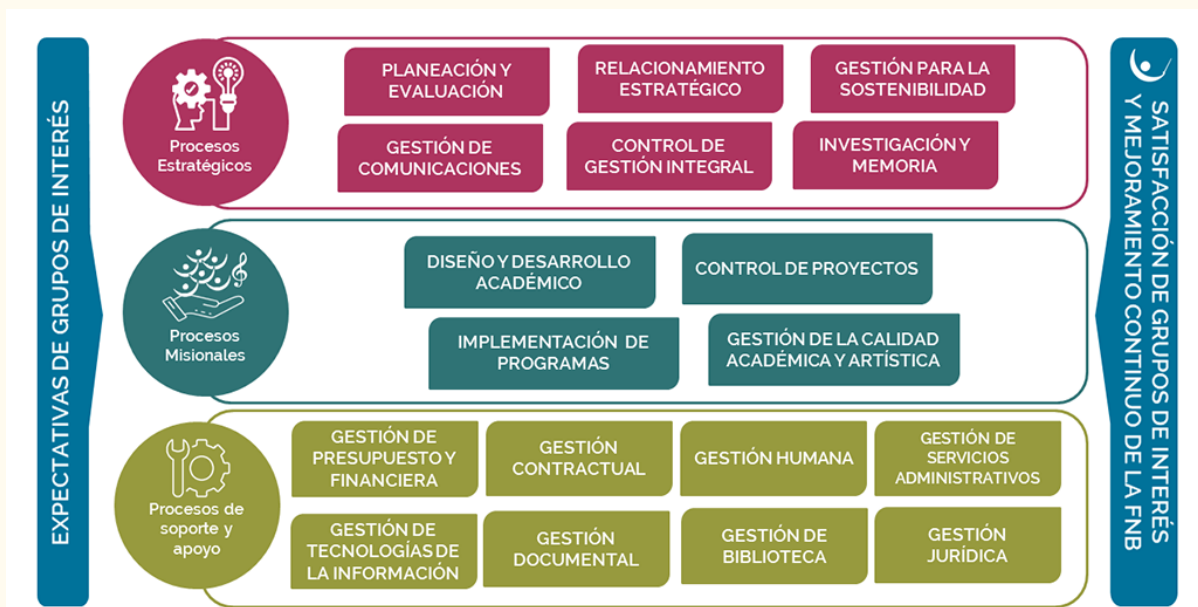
EXPECTATIVAS DE GRUPOS DE INTERÉS

Procesos Estratégicos

PLANEACIÓN Y EVALUACIÓN

RELACIONAMIENTO ESTRATÉGICO

GESTIÓN PARA LA SOSTENIBILIDAD

GESTIÓN DE COMUNICACIONES

CONTROL DE GESTIÓN INTEGRAL

INVESTIGACIÓN Y MEMORIA

Procesos Misionales

DISEÑO Y DESARROLLO ACADÉMICO

CONTROL DE PROYECTOS

IMPLEMENTACIÓN DE PROGRAMAS

GESTIÓN DE LA CALIDAD ACADÉMICA Y ARTÍSTICA

Procesos de soporte y apoyo

GESTIÓN DE PRESUPUESTO Y FINANCIERA

GESTIÓN CONTRACTUAL

GESTIÓN HUMANA

GESTIÓN DE SERVICIOS ADMINISTRATIVOS

GESTIÓN DE TECNOLOGÍAS DE LA INFORMACIÓN

GESTIÓN DOCUMENTAL

GESTIÓN DE BIBLIOTECA

GESTIÓN JURÍDICA

SATISFACCIÓN DE GRUPOS DE INTERÉS Y MEJORAMIENTO CONTINUO DE LA FNB